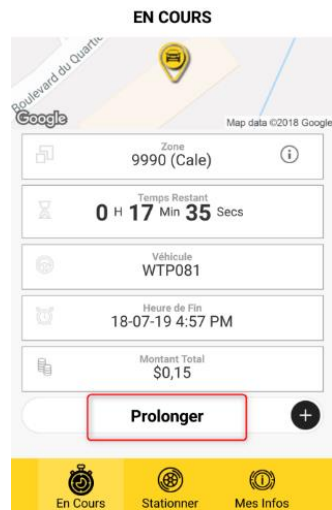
EN COURS

Boulevard du Quartier

Google

Map data ©2018 Google

Zone
9990 (Cale)

Temps Restant
0 H 17 Min 35 Secs

Véhicule
WTP081

Heure de Fin
18-07-19 4:57 PM

Montant Total
$0,15

Prolonger

En Cours

Stationner

Mes Infos